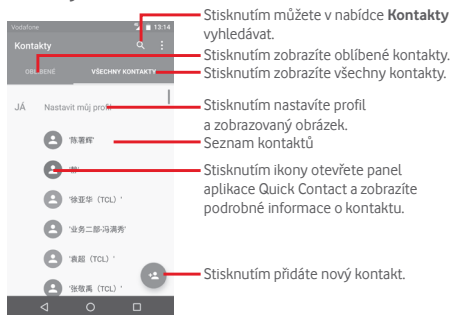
Vodafone
13:14
Kontakty
OBLÍBENÉ
VŠECHNY KONTAKTY
JÁ
Nastavit můj profil
'陈署辉'
'勃'
'徐亚华（TCL）'
'业务二部-冯满秀'
'袁超（TCL）'
'张敬禹（TCL）'

Stisknutím můžete v nabídce **Kontakty** vyhledávat.
Stisknutím zobrazíte oblíbené kontakty.
Stisknutím zobrazíte všechny kontakty.
Stisknutím nastavíte profil a zobrazovaný obrázek.
Seznam kontaktů
Stisknutím ikony otevřete panel aplikace Quick Contact a zobrazíte podrobné informace o kontaktu.
Stisknutím přidáte nový kontakt.